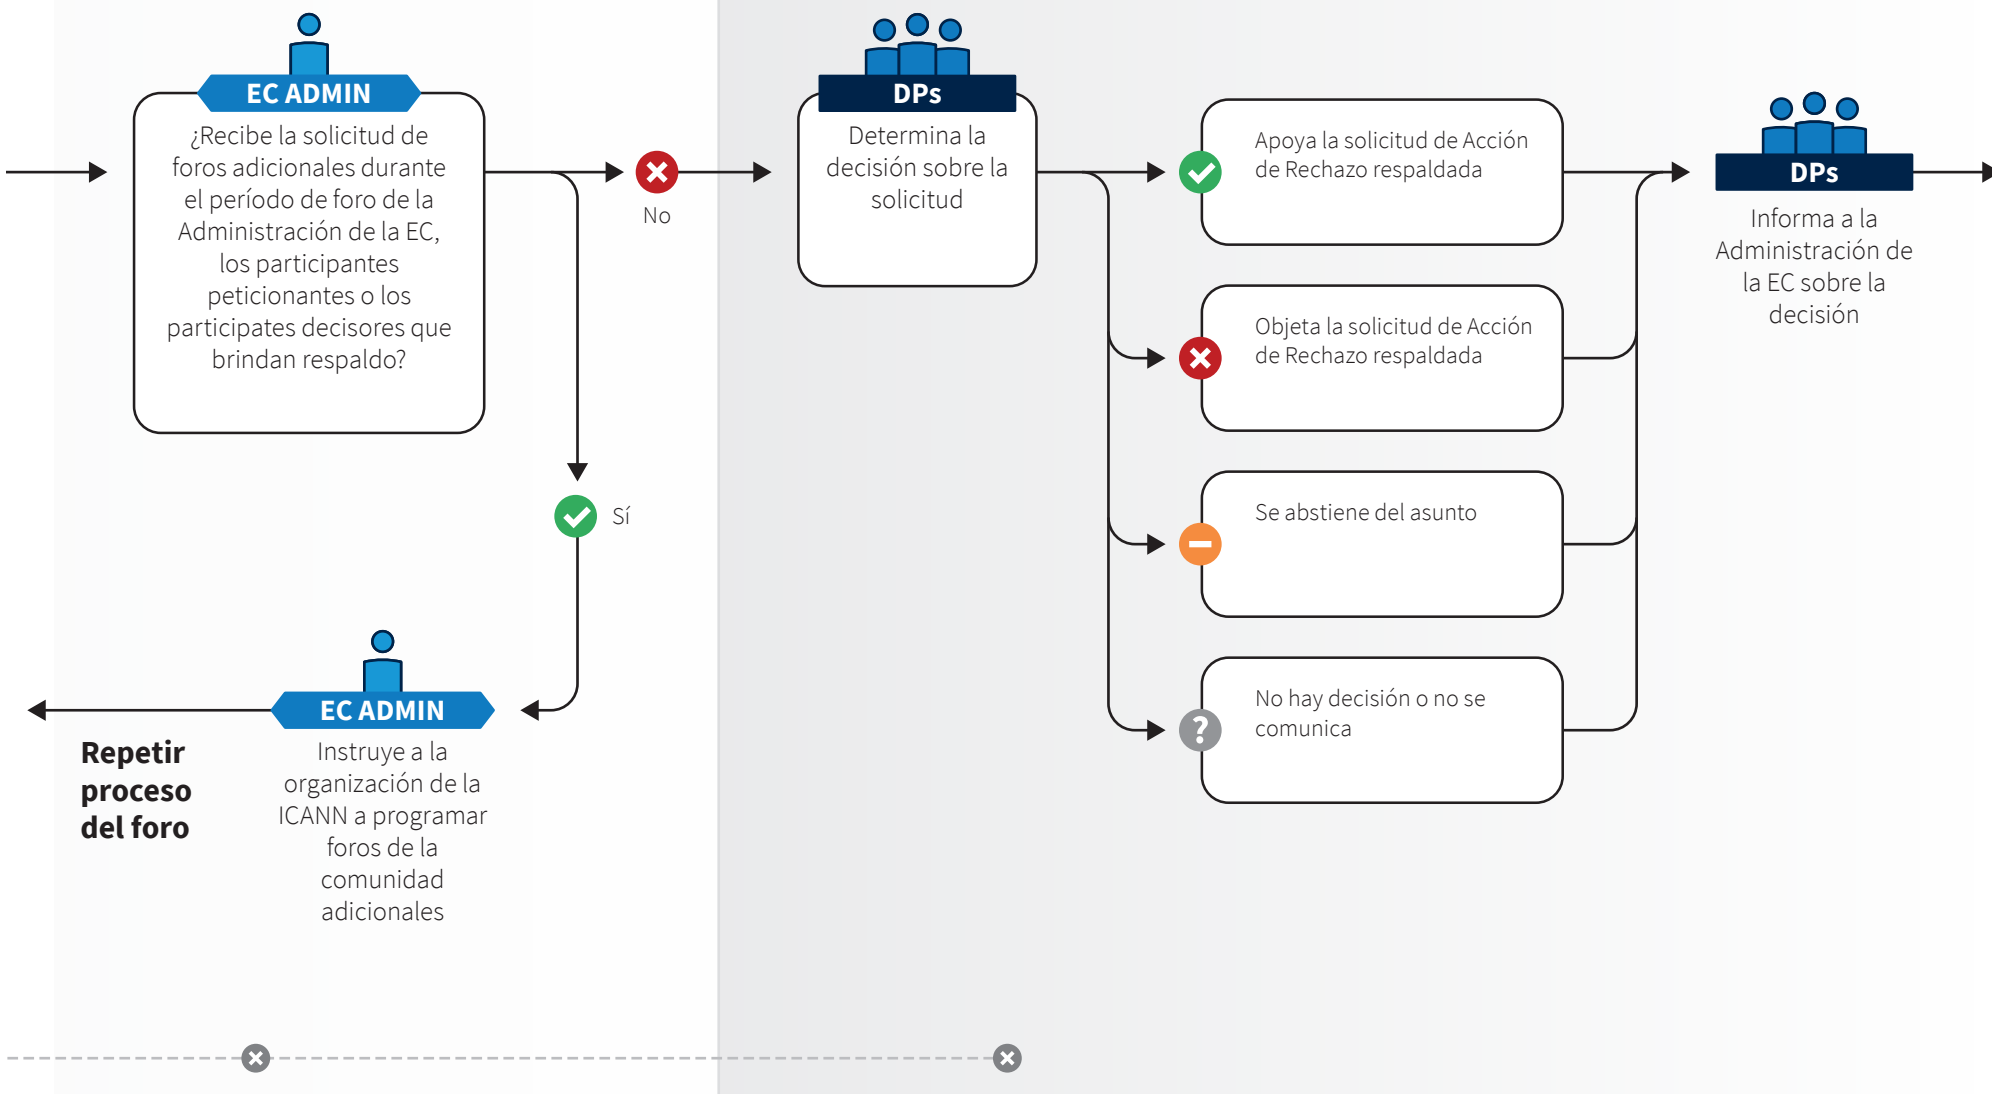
EC ADMIN

¿Recibe la solicitud de foros adicionales durante el período de foro de la Administración de la EC, los participantes peticionantes o los participates decisores que brindan respaldo?

No

Sí

DPs

Determina la decisión sobre la solicitud

Apoya la solicitud de Acción de Rechazo respaldada

Objeta la solicitud de Acción de Rechazo respaldada

Se abstiene del asunto

No hay decisión o no se comunica

DPs

Informa a la Administración de la EC sobre la decisión

EC ADMIN

Instruye a la organización de la ICANN a programar foros de la comunidad adicionales

Repetir proceso del foro